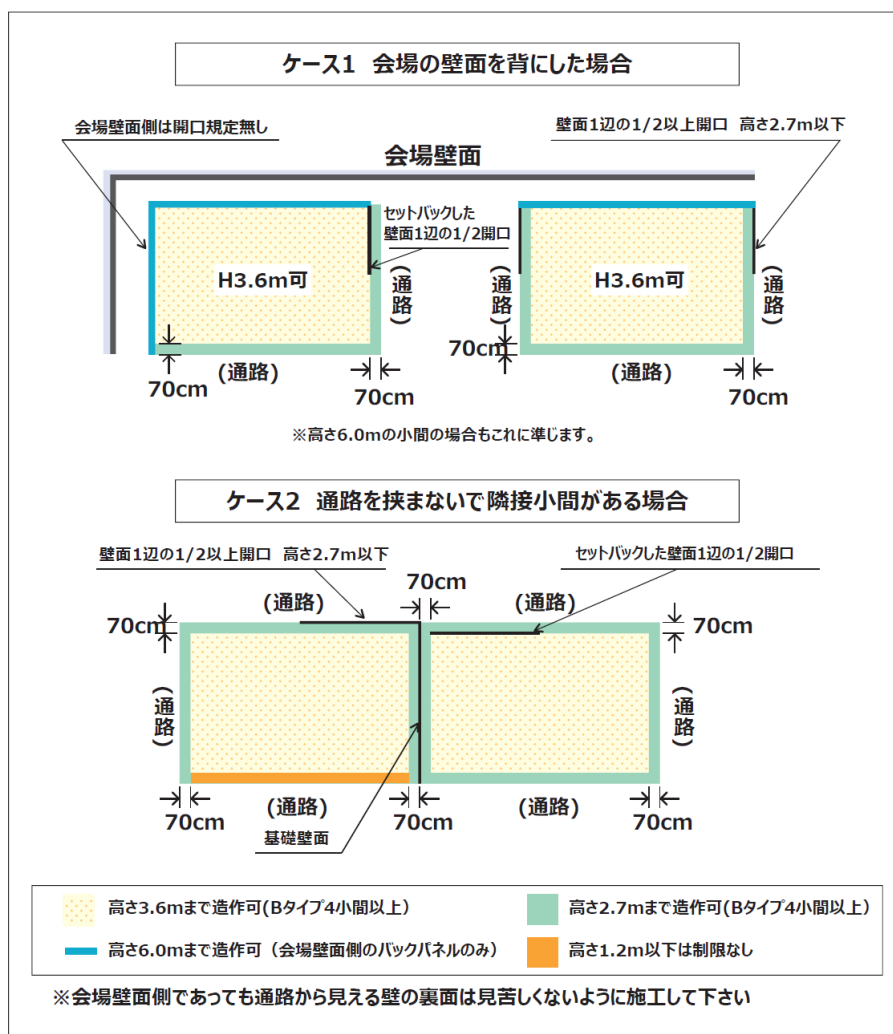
ケース1　会場の壁面を背にした場合

会場壁面側は開口規定無し

壁面1辺の1/2以上開口　高さ2.7m以下

会場壁面

セットバックした壁面1辺の1/2開口

H3.6m可

（通路）

（通路）

H3.6m可

（通路）

70cm

（通路）

70cm

（通路）

70cm

（通路）

70cm

※高さ6.0mの小間の場合もこれに準じます。

ケース2　通路を挟まないで隣接小間がある場合

壁面1辺の1/2以上開口　高さ2.7m以下

セットバックした壁面1辺の1/2開口

70cm

（通路）

（通路）

70cm

70cm

（通路）

（通路）

70cm

（通路）

70cm

（通路）

70cm

基礎壁面

高さ3.6mまで造作可（Bタイプ4小間以上）

高さ2.7mまで造作可（Bタイプ4小間以上）

高さ6.0mまで造作可（会場壁面側のバックパネルのみ）

高さ1.2m以下は制限なし

※会場壁面側であっても通路から見える壁の裏面は見苦しくないように施工して下さい